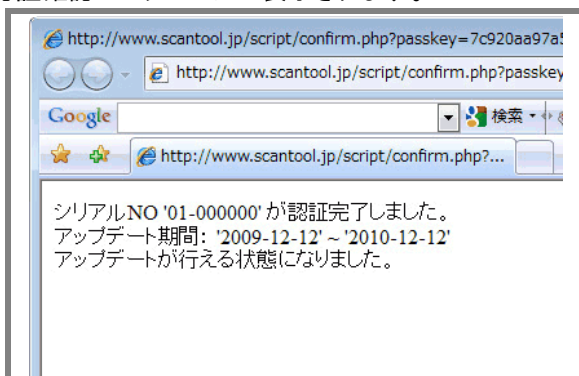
http://www.scantool.jp/script/confirm.php?passkey=7c920aa97a5

http://www.scantool.jp/script/confirm.php?passkey

Google

検索

http://www.scantool.jp/script/confirm.php?...

シリアルNO '01-000000' が認証完了しました。
アップデート期間: '2009-12-12' ~ '2010-12-12'
アップデートが行える状態になりました。